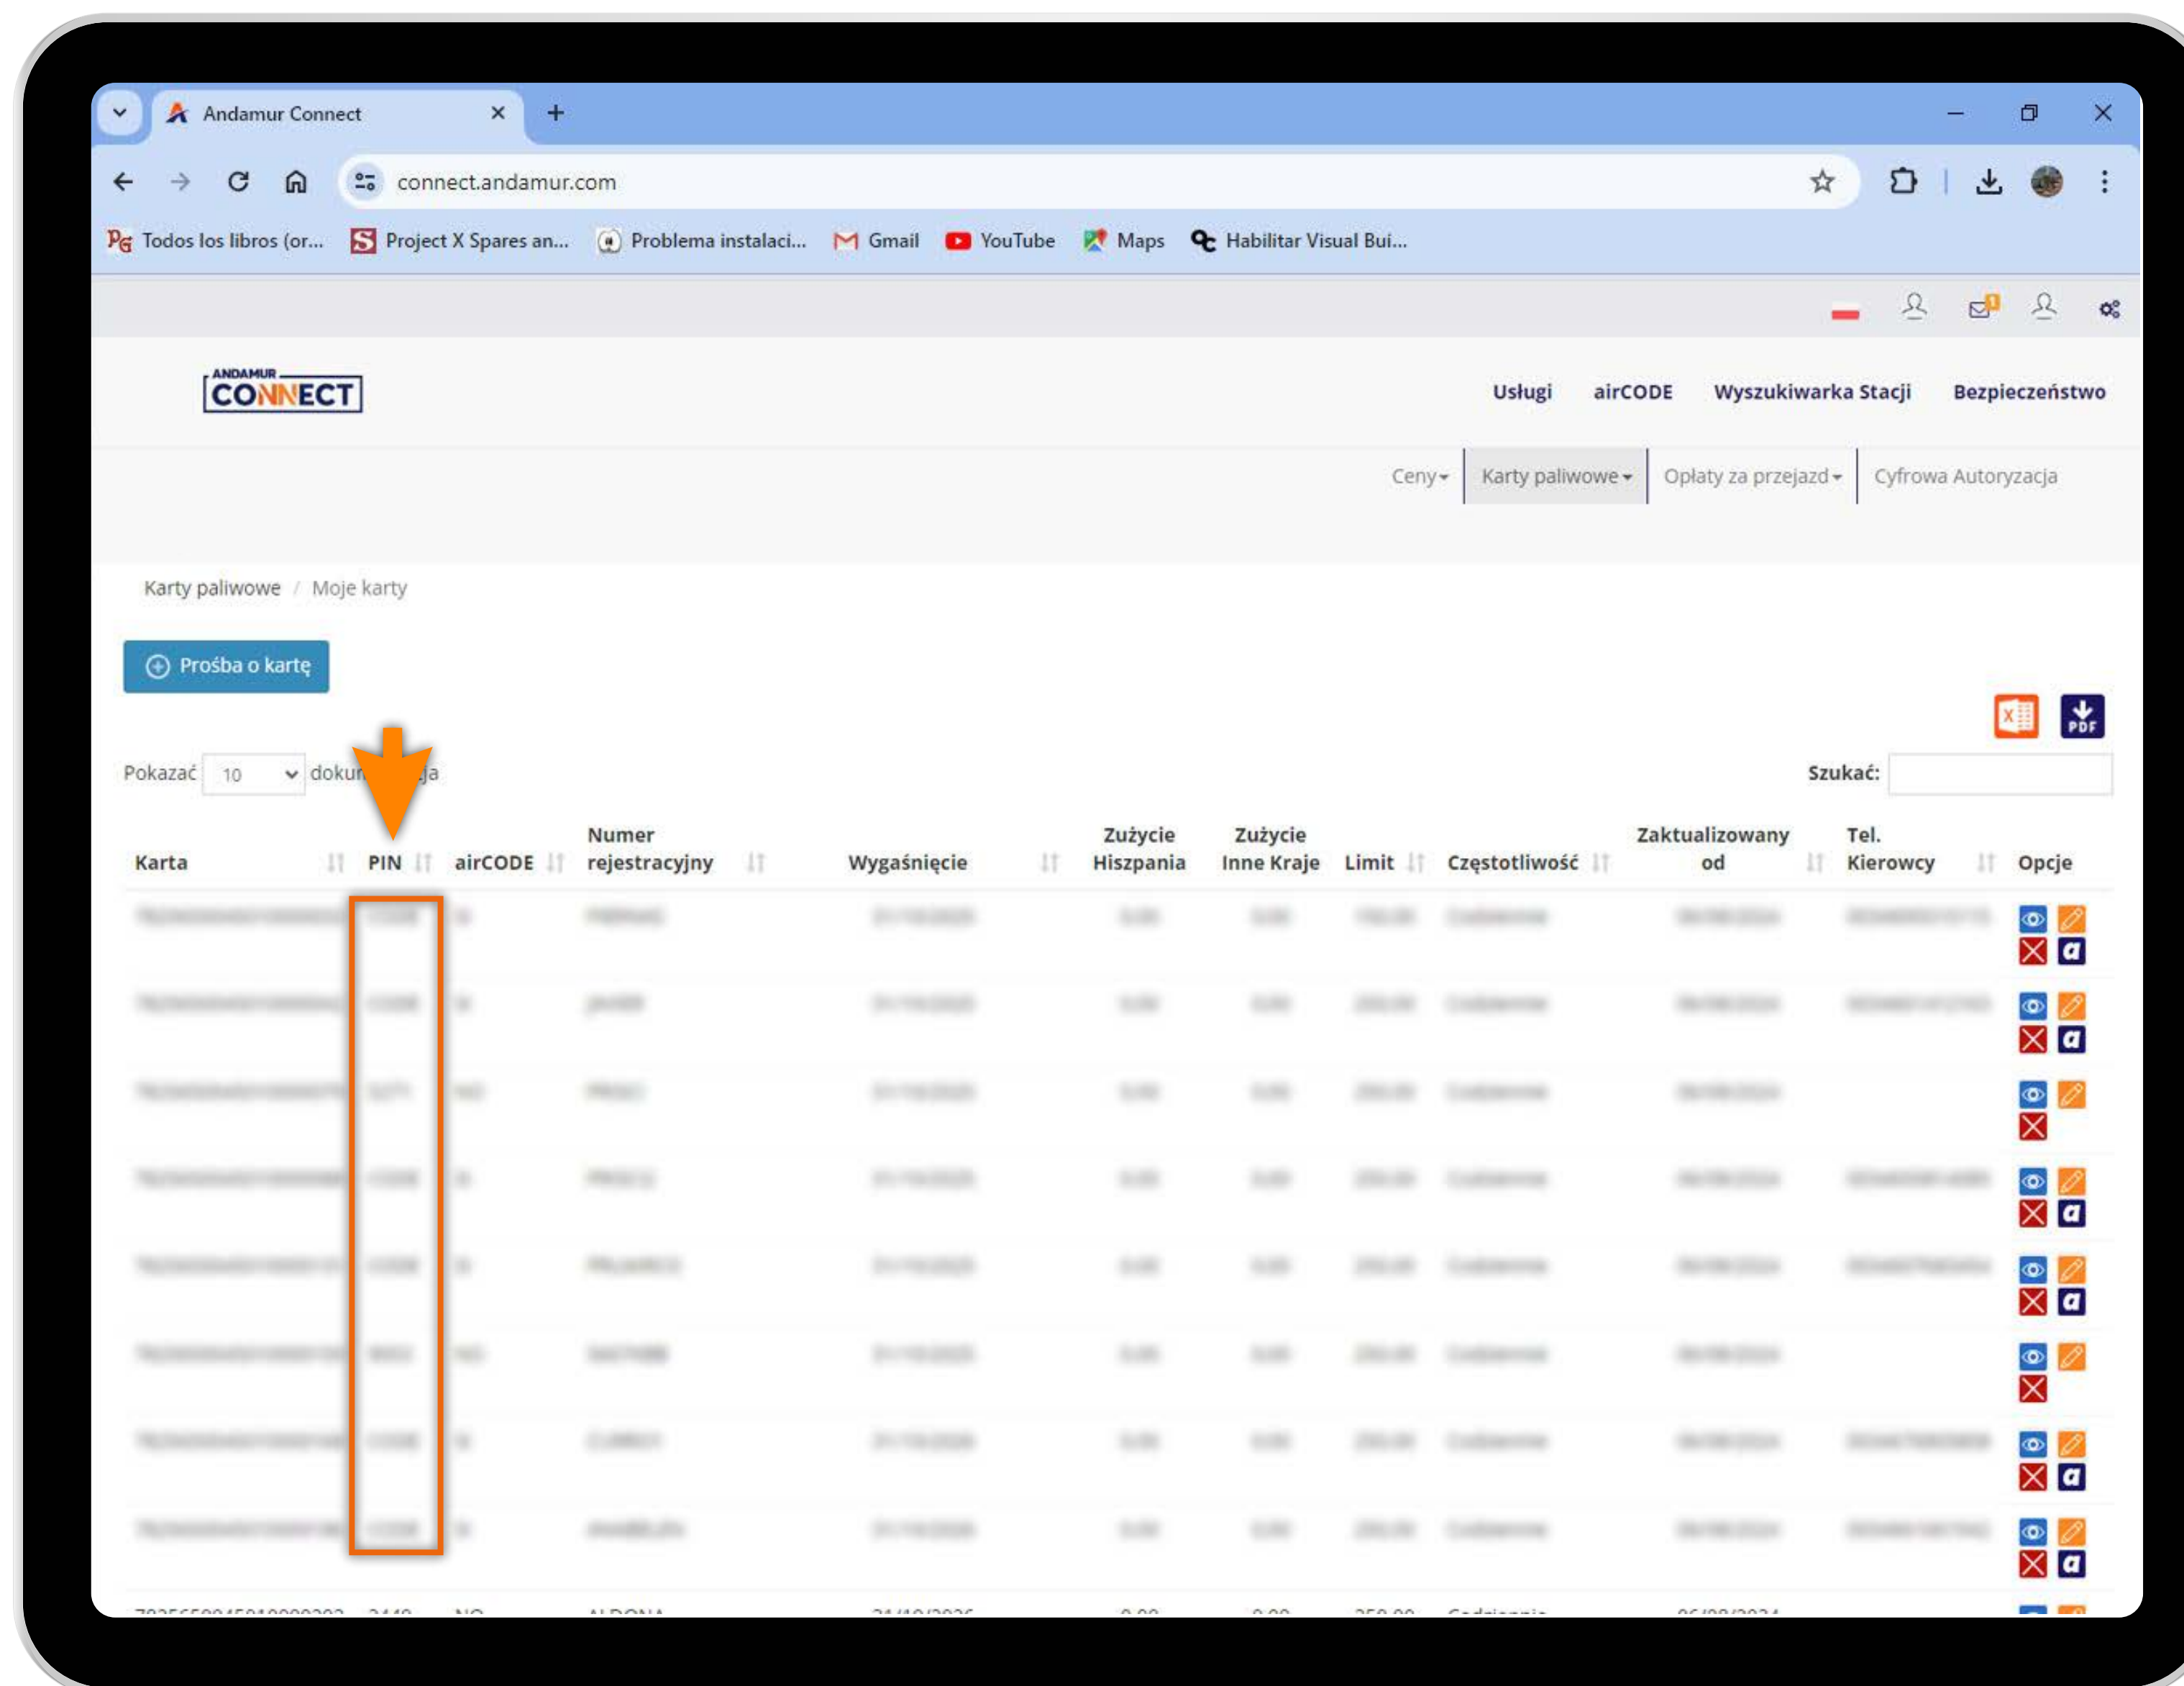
Andamur Connect

connect.andamur.com

Todos los libros (or... Project X Spares an... Problema instalaci... Gmail YouTube Maps Habilitar Visual Bui...

ANDAMUR CONNECT

Usługi airCODE Wyszukiwarka Stacji Bezpieczeństwo

Ceny Karty paliwowe Opłaty za przejazd Cyfrowa Autoryzacja

Karty paliwowe / Moje karty

Prośba o kartę

Pokazać 10 dokum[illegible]ja

Szukać:

| Karta | PIN | airCODE | Numer rejestracyjny | Wygaśnięcie | Zużycie Hiszpania | Zużycie Inne Kraje | Limit | Częstotliwość | Zaktualizowany od | Tel. Kierowcy | Opcje |
|---|---|---|---|---|---|---|---|---|---|---|---|
| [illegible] | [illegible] | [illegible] | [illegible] | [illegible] | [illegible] | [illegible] | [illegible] | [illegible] | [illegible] | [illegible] | |
| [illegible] | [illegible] | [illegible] | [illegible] | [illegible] | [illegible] | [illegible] | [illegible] | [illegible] | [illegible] | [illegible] | |
| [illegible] | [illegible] | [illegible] | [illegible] | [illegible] | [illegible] | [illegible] | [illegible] | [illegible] | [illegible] | | |
| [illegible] | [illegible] | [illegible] | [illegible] | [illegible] | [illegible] | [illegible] | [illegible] | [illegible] | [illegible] | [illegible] | |
| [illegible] | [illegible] | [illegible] | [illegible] | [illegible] | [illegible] | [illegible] | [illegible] | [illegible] | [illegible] | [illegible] | |
| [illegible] | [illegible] | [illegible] | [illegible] | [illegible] | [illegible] | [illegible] | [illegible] | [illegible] | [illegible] | | |
| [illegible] | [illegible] | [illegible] | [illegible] | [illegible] | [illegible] | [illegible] | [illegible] | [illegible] | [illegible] | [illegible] | |
| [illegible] | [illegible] | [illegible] | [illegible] | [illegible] | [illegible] | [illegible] | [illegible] | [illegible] | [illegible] | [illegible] | |
| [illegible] | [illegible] | NO | ALDONA | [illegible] | 0.00 | 0.00 | 250.00 | Codziennie | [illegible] | | |